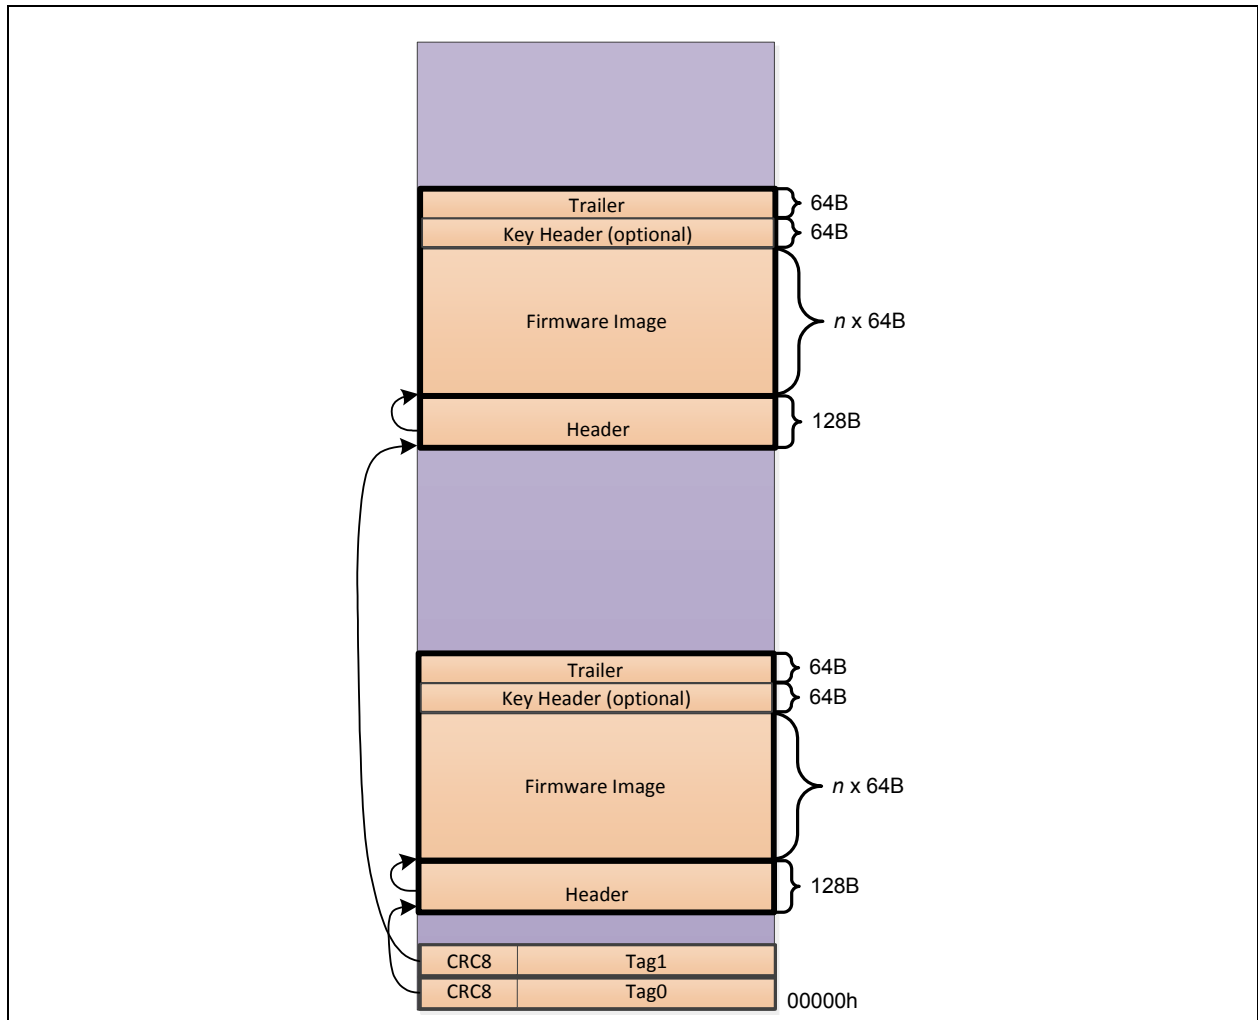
Trailer
64B
Key Header (optional)
64B
Firmware Image
*n* x 64B
Header
128B

Trailer
64B
Key Header (optional)
64B
Firmware Image
*n* x 64B
Header
128B

| CRC8 | Tag1 |
|---|---|
| CRC8 | Tag0 |

00000h